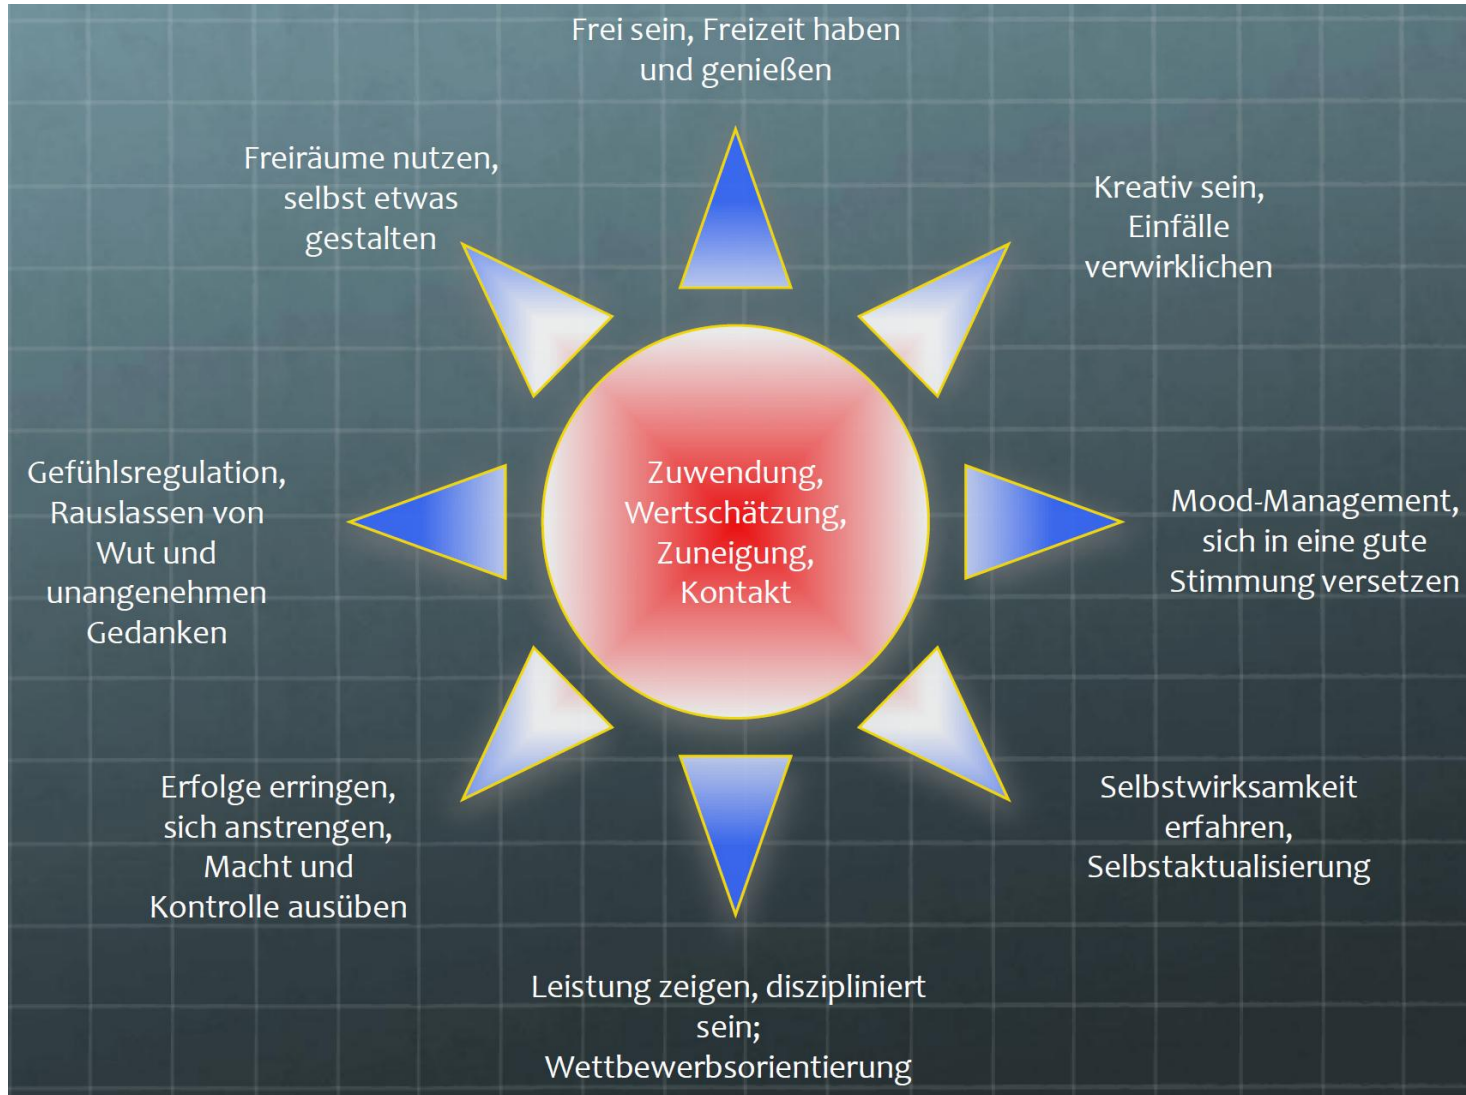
Frei sein, Freizeit haben und genießen

Freiräume nutzen, selbst etwas gestalten

Kreativ sein, Einfälle verwirklichen

Zuwendung, Wertschätzung, Zuneigung, Kontakt

Gefühlsregulation, Rauslassen von Wut und unangenehmen Gedanken

Mood-Management, sich in eine gute Stimmung versetzen

Erfolge erringen, sich anstrengen, Macht und Kontrolle ausüben

Selbstwirksamkeit erfahren, Selbstaktualisierung

Leistung zeigen, diszipliniert sein; Wettbewerbsorientierung